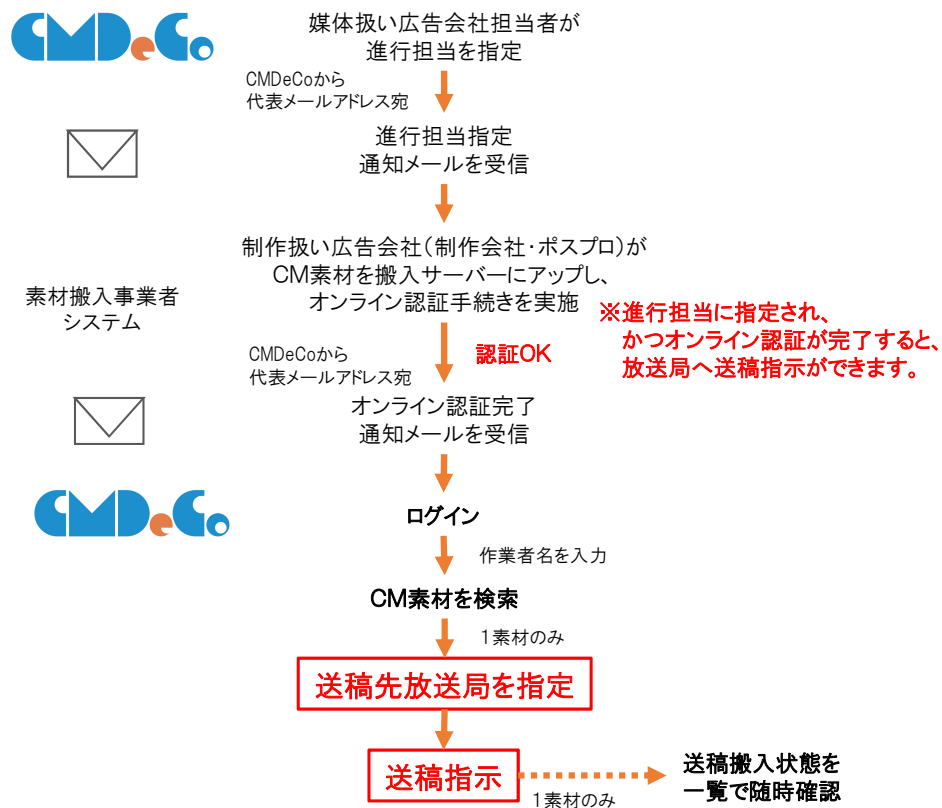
CMDeCo

媒体扱い広告会社担当者が
進行担当を指定

CMDeCoから
代表メールアドレス宛

進行担当指定
通知メールを受信

素材搬入事業者
システム

制作扱い広告会社（制作会社・ポスプロ）が
CM素材を搬入サーバーにアップし、
オンライン認証手続きを実施

※進行担当に指定され、
かつオンライン認証が完了すると、
放送局へ送稿指示ができます。

CMDeCoから
代表メールアドレス宛

認証OK

オンライン認証完了
通知メールを受信

CMDeCo

ログイン

作業者名を入力

CM素材を検索

1素材のみ

送稿先放送局を指定

送稿指示

1素材のみ

送稿搬入状態を
一覧で随時確認